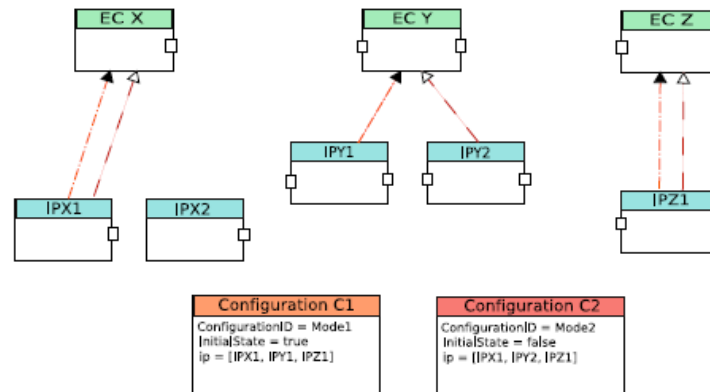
EC X

EC Y

EC Z

IPX1

IPX2

IPY1

IPY2

IPZ1

Configuration C1
ConfigurationID = Mode1
InitialState = true
ip = [IPX1, IPY1, IPZ1]

Configuration C2
ConfigurationID = Mode2
InitialState = false
ip = [IPX1, IPY2, IPZ1]